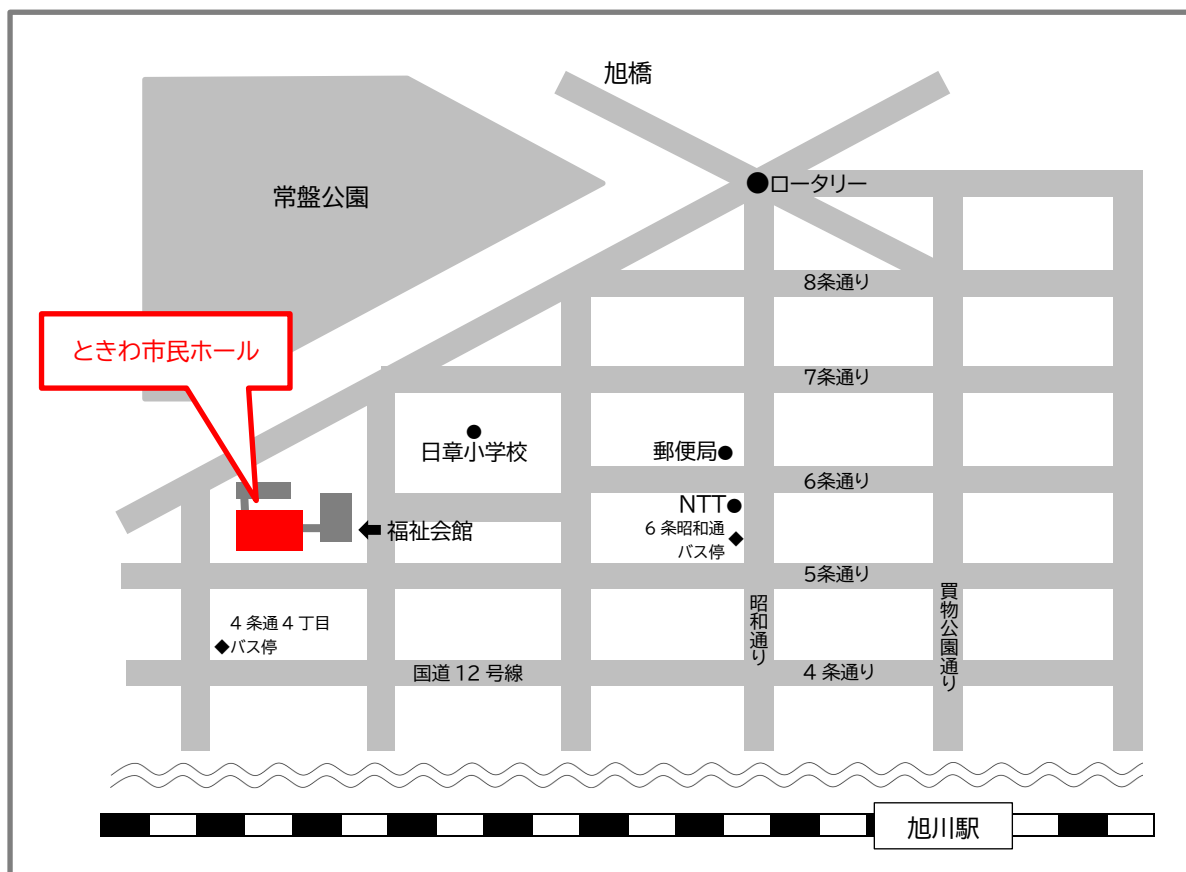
旭橋

常盤公園

●ロータリー

8条通り

ときわ市民ホール

7条通り

日章小学校

郵便局

6条通り

NTT

福祉会館

6 条昭和通
バス停

5条通り

4 条通 4 丁目
◆バス停

昭和通り

買物公園通り

国道 12 号線

4 条通り

旭川駅